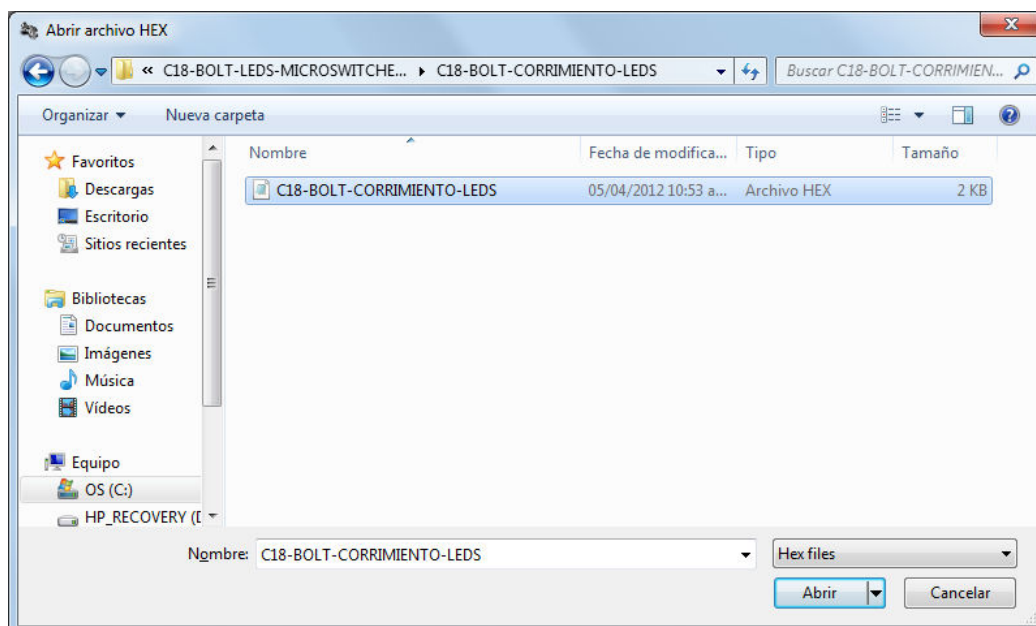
Abrir archivo HEX

« C18-BOLT-LEDS-MICROSWITCHE... ▸ C18-BOLT-CORRIMIENTO-LEDS

Buscar C18-BOLT-CORRIMIEN...

Organizar ▾ Nueva carpeta

Favoritos
Descargas
Escritorio
Sitios recientes

Bibliotecas
Documentos
Imágenes
Música
Vídeos

Equipo
OS (C:)
HP_RECOVERY (D

| Nombre | Fecha de modifica... | Tipo | Tamaño |
|---|---|---|---|
| C18-BOLT-CORRIMIENTO-LEDS | 05/04/2012 10:53 a... | Archivo HEX | 2 KB |

Nombre: C18-BOLT-CORRIMIENTO-LEDS

Hex files

Abrir

Cancelar